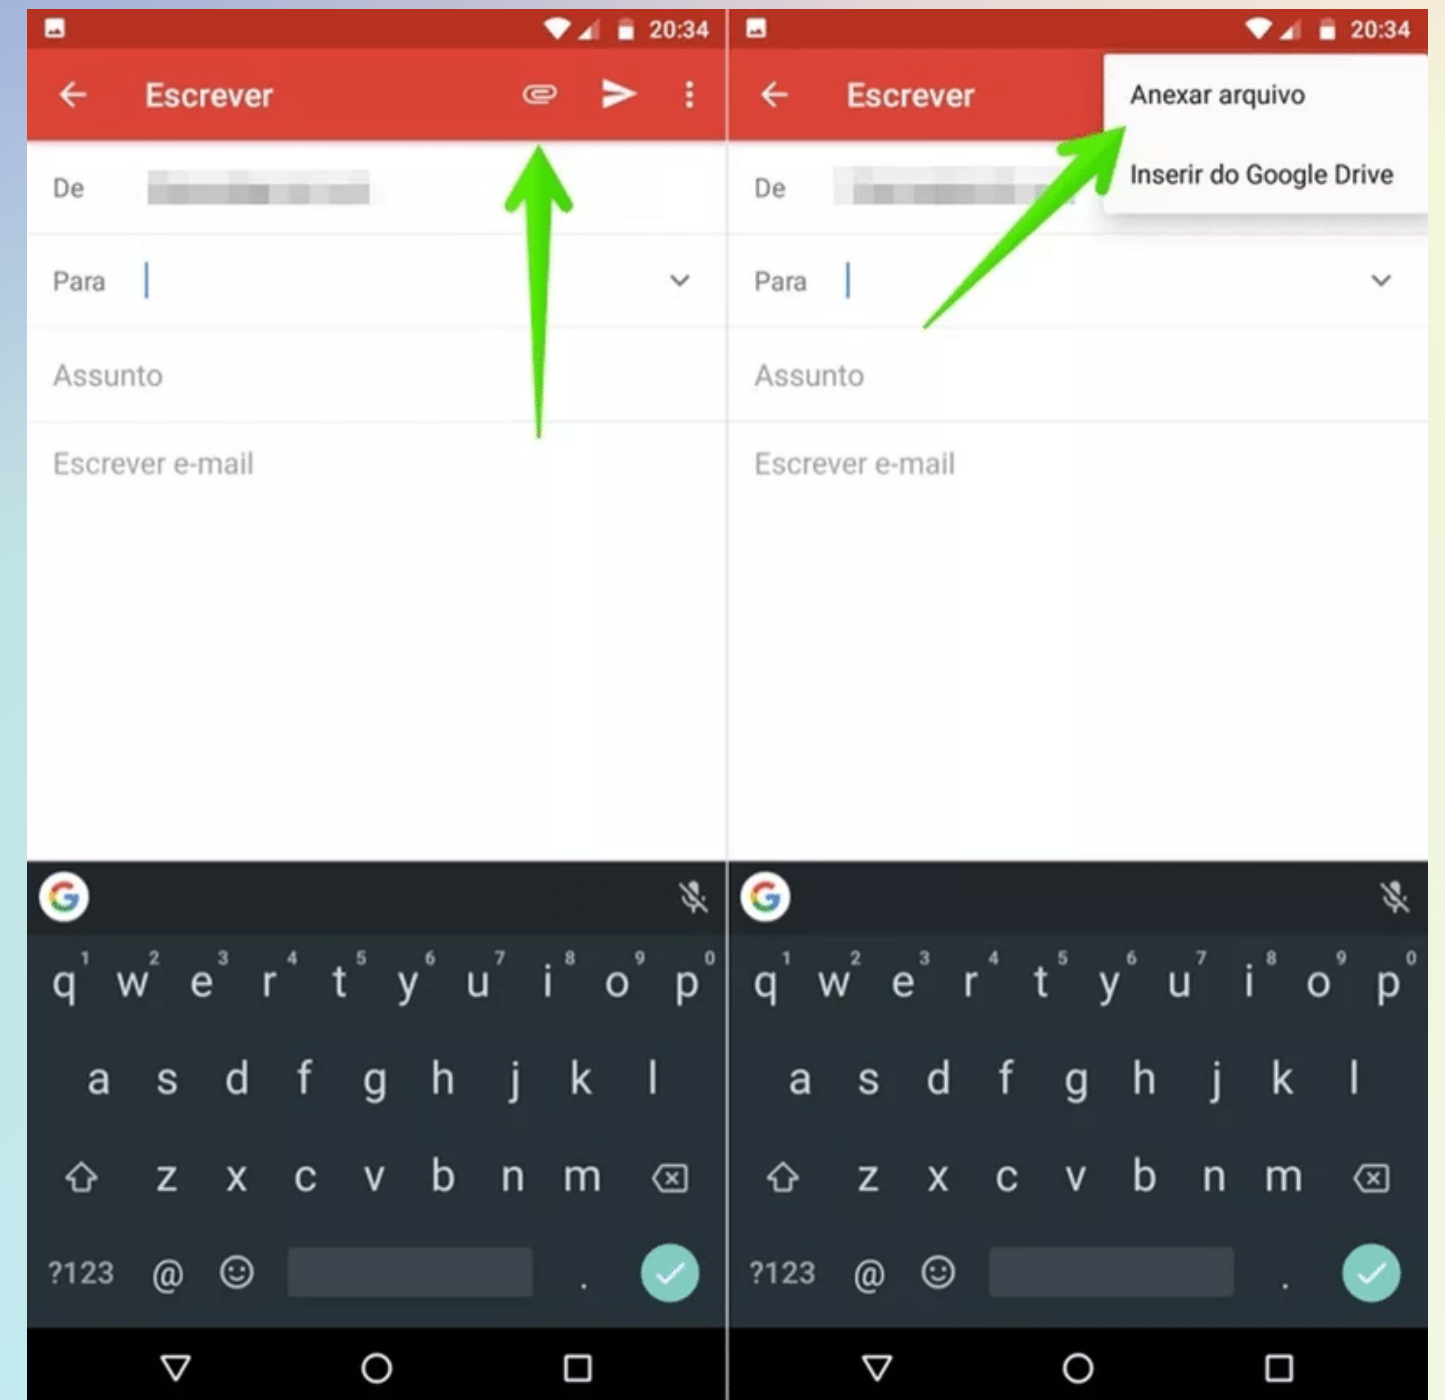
20:34

Escrever

De

Para

Assunto

Escrever e-mail

G

1 2 3 4 5 6 7 8 9 0
q w e r t y u i o p

a s d f g h j k l

z x c v b n m

?123 @ .

20:34

Escrever

Anexar arquivo

Inserir do Google Drive

De

Para

Assunto

Escrever e-mail

G

1 2 3 4 5 6 7 8 9 0
q w e r t y u i o p

a s d f g h j k l

z x c v b n m

?123 @ .